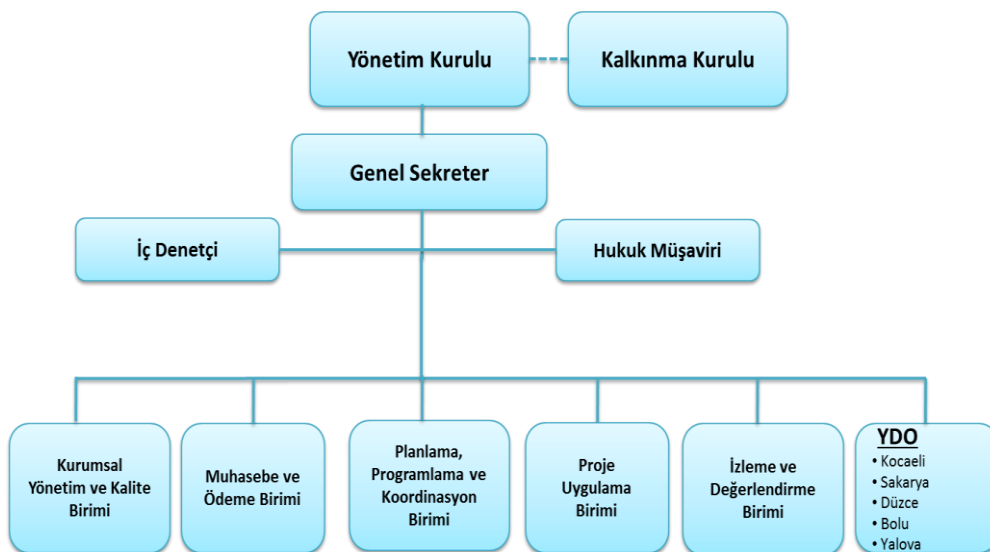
Yönetim Kurulu

Kalkınma Kurulu

Genel Sekreter

İç Denetçi

Hukuk Müşaviri

Kurumsal Yönetim ve Kalite Birimi

Muhasebe ve Ödeme Birimi

Planlama, Programlama ve Koordinasyon Birimi

Proje Uygulama Birimi

İzleme ve Değerlendirme Birimi

YDO
• Kocaeli
• Sakarya
• Düzce
• Bolu
• Yalova